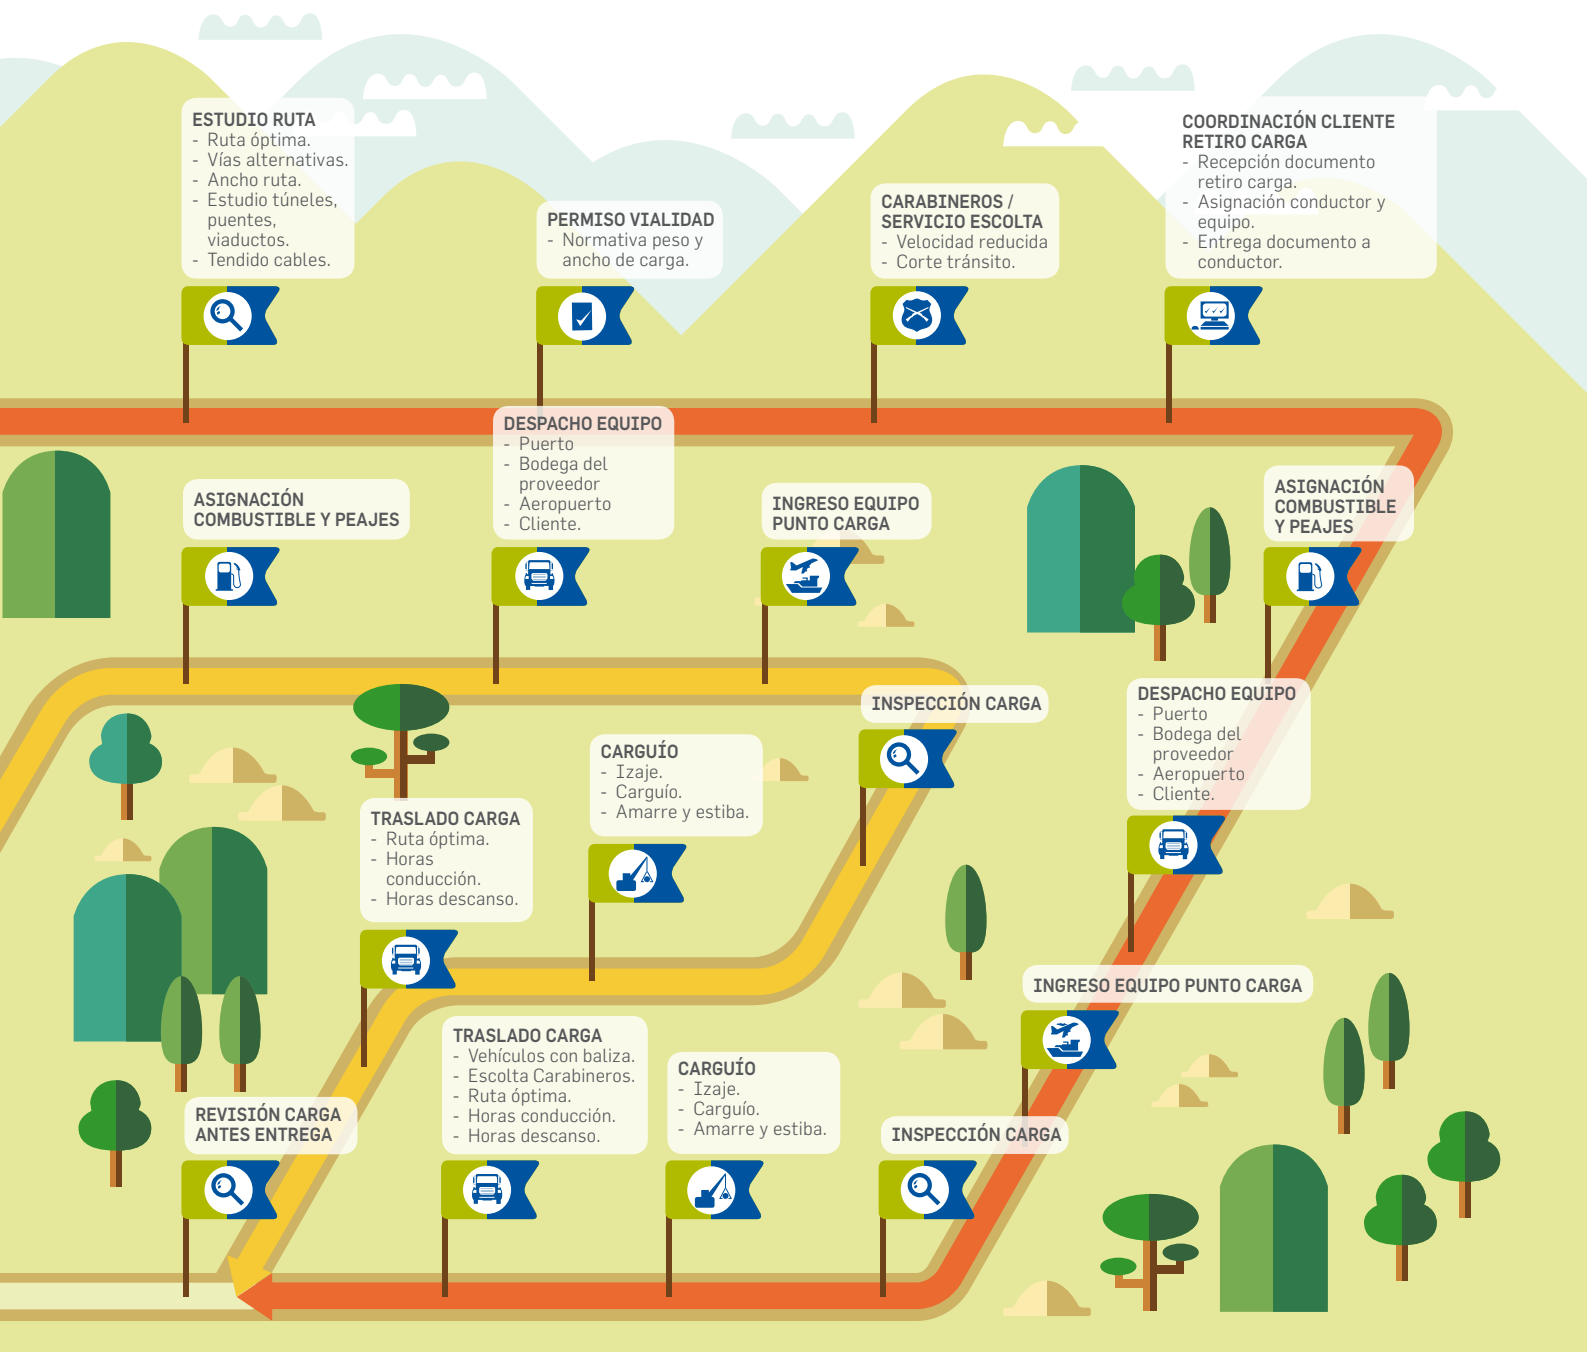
ESTUDIO RUTA
- Ruta óptima.
- Vías alternativas.
- Ancho ruta.
- Estudio túneles, puentes, viaductos.
- Tendido cables.

PERMISO VIALIDAD
- Normativa peso y ancho de carga.

CARABINEROS / SERVICIO ESCOLTA
- Velocidad reducida
- Corte tránsito.

COORDINACIÓN CLIENTE RETIRO CARGA
- Recepción documento retiro carga.
- Asignación conductor y equipo.
- Entrega documento a conductor.

ASIGNACIÓN COMBUSTIBLE Y PEAJES

DESPACHO EQUIPO
- Puerto
- Bodega del proveedor
- Aeropuerto
- Cliente.

INGRESO EQUIPO PUNTO CARGA

ASIGNACIÓN COMBUSTIBLE Y PEAJES

INSPECCIÓN CARGA

DESPACHO EQUIPO
- Puerto
- Bodega del proveedor
- Aeropuerto
- Cliente.

CARGUÍO
- Izaje.
- Carguío.
- Amarre y estiba.

TRASLADO CARGA
- Ruta óptima.
- Horas conducción.
- Horas descanso.

INGRESO EQUIPO PUNTO CARGA

TRASLADO CARGA
- Vehículos con baliza.
- Escolta Carabineros.
- Ruta óptima.
- Horas conducción.
- Horas descanso.

CARGUÍO
- Izaje.
- Carguío.
- Amarre y estiba.

REVISIÓN CARGA ANTES ENTREGA

INSPECCIÓN CARGA